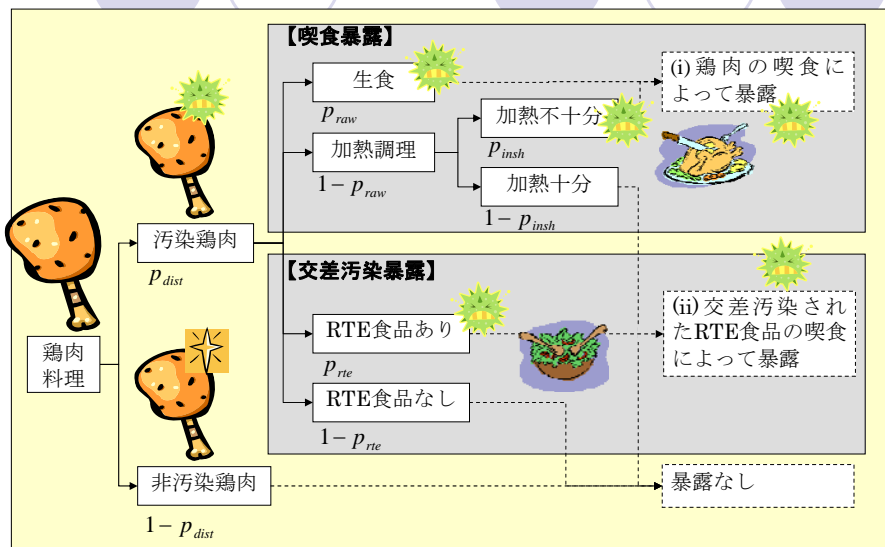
【喫食暴露】

生食

$p_{raw}$

加熱調理

$1-p_{raw}$

加熱不十分

$p_{insh}$

加熱十分

$1-p_{insh}$

(i) 鶏肉の喫食によって暴露

鶏肉料理

汚染鶏肉

$p_{dist}$

非汚染鶏肉

$1-p_{dist}$

【交差汚染暴露】

RTE食品あり

$p_{rte}$

RTE食品なし

$1-p_{rte}$

(ii) 交差汚染されたRTE食品の喫食によって暴露

暴露なし